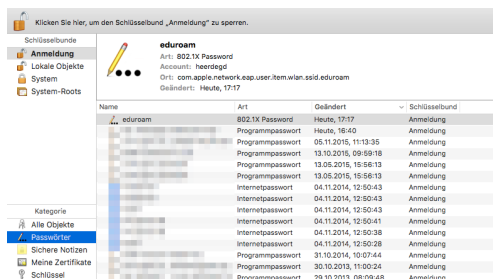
Klicken Sie hier, um den Schlüsselbund „Anmeldung" zu sperren.

Schlüsselbunde
Anmeldung
Lokale Objekte
System
System-Roots

eduroam
Art: 802.1X Password
Account: heerdegd
Ort: com.apple.network.eap.user.item.wlan.ssid.eduroam
Geändert: Heute, 17:17

| Name | Art | Geändert | Schlüsselbund |
|---|---|---|---|
| eduroam | 802.1X Password | Heute, 17:17 | Anmeldung |
| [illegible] | Programmpasswort | Heute, 16:40 | Anmeldung |
| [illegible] | Programmpasswort | 05.11.2015, 11:13:35 | Anmeldung |
| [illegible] | Programmpasswort | 13.10.2015, 09:59:18 | Anmeldung |
| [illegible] | Programmpasswort | 13.05.2015, 15:56:13 | Anmeldung |
| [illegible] | Programmpasswort | 13.05.2015, 15:56:13 | Anmeldung |
| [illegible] | Internetpasswort | 04.11.2014, 12:50:43 | Anmeldung |
| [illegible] | Internetpasswort | 04.11.2014, 12:50:43 | Anmeldung |
| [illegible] | Internetpasswort | 04.11.2014, 12:50:43 | Anmeldung |
| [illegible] | Internetpasswort | 04.11.2014, 12:50:41 | Anmeldung |
| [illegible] | Internetpasswort | 04.11.2014, 12:50:30 | Anmeldung |
| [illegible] | Internetpasswort | 04.11.2014, 12:50:28 | Anmeldung |
| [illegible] | Programmpasswort | 31.10.2014, 10:07:44 | Anmeldung |
| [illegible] | Programmpasswort | 30.10.2013, 11:00:24 | Anmeldung |

Kategorie
Alle Objekte
Passwörter
Sichere Notizen
Meine Zertifikate
Schlüssel